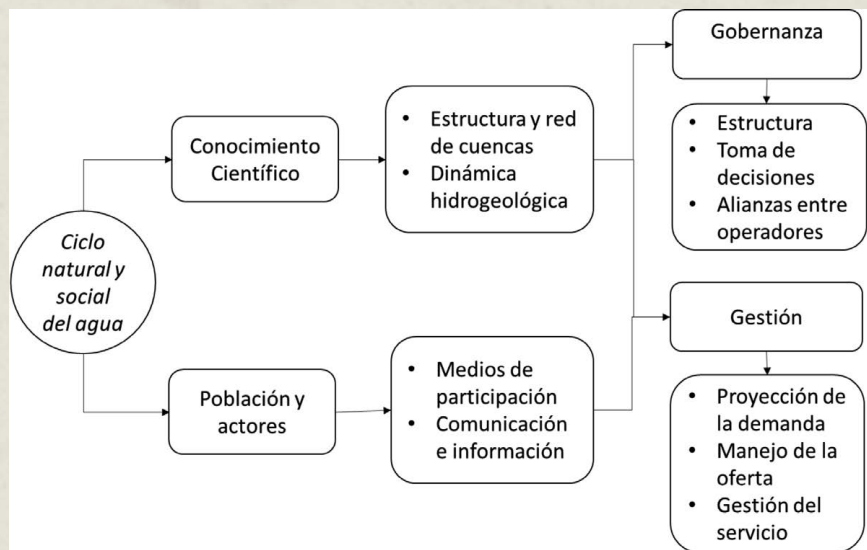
Ciclo natural y social del agua

Conocimiento Científico

- Estructura y red de cuencas
- Dinámica hidrogeológica

Población y actores

- Medios de participación
- Comunicación e información

Gobernanza

- Estructura
- Toma de decisiones
- Alianzas entre operadores

Gestión

- Proyección de la demanda
- Manejo de la oferta
- Gestión del servicio